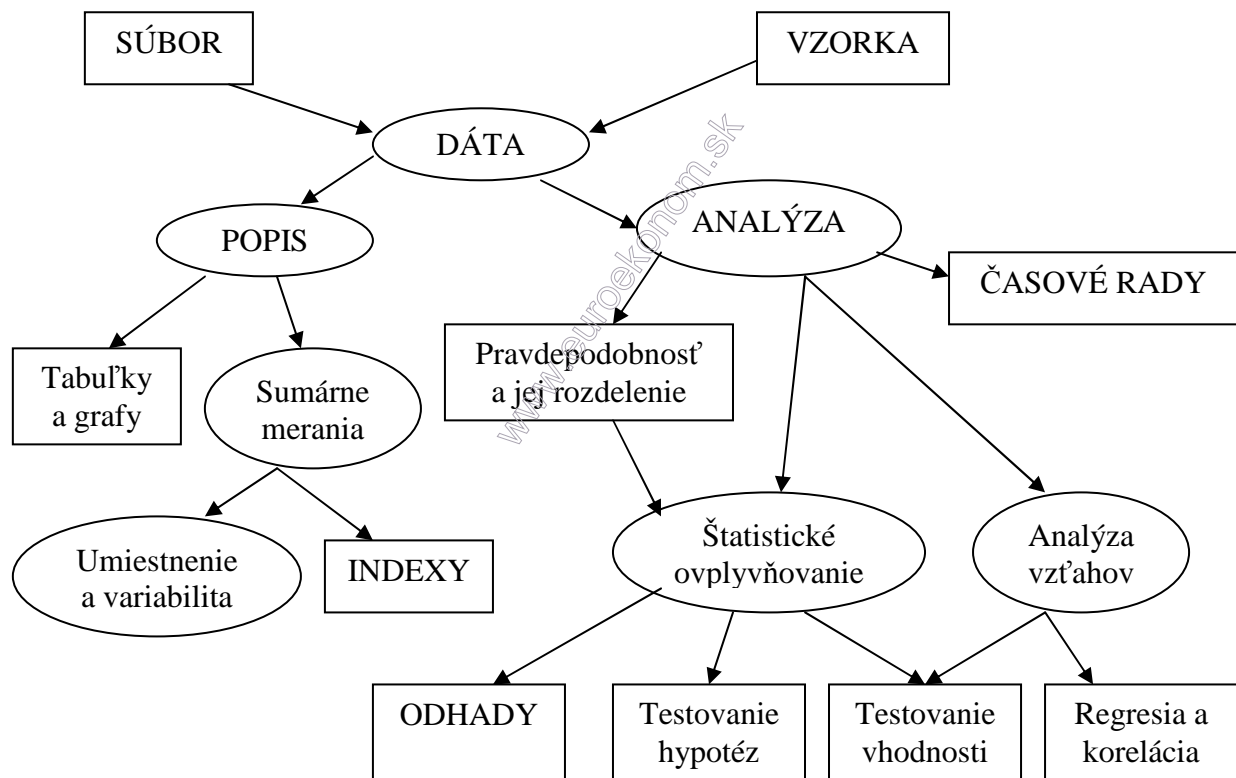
SÚBOR

VZORKA

DÁTA

www.euroekonom.sk

POPIS

ANALÝZA

ČASOVÉ RADY

Tabuľky a grafy

Sumárne merania

Pravdepodobnosť a jej rozdelenie

Umiestnenie a variabilita

INDEXY

Štatistické ovplyvňovanie

Analýza vzťahov

ODHADY

Testovanie hypotéz

Testovanie vhodnosti

Regresia a korelácia